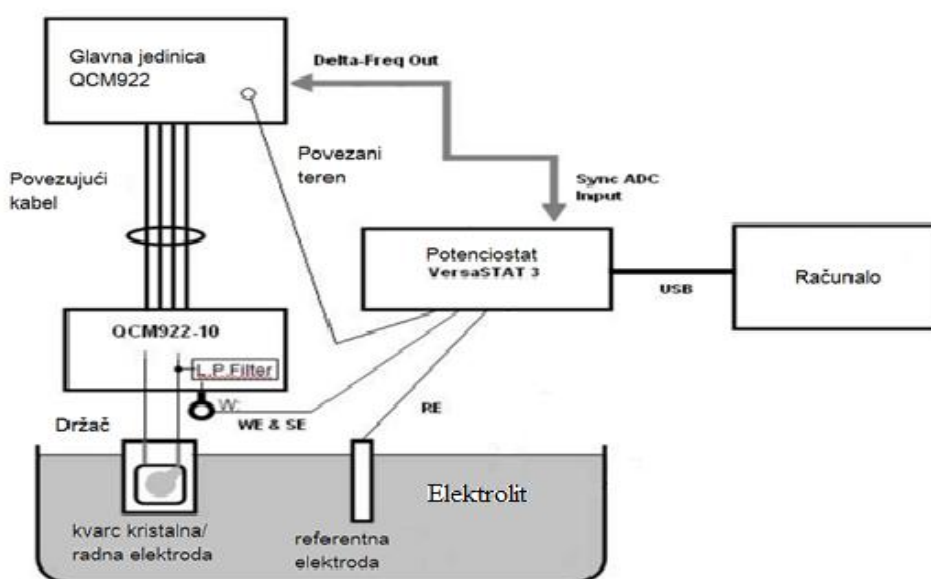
Glavna jedinica QCM922

Delta-Freq Out

Povezani teren

Povezujući kabel

Sync ADC Input

Potenciostat VersaSTAT 3

USB

Računalo

QCM922-10

L.P.Filter

W

WE & SE

RE

Držač

Elektrolit

kvarc kristalna/ radna elektroda

referentna elektroda